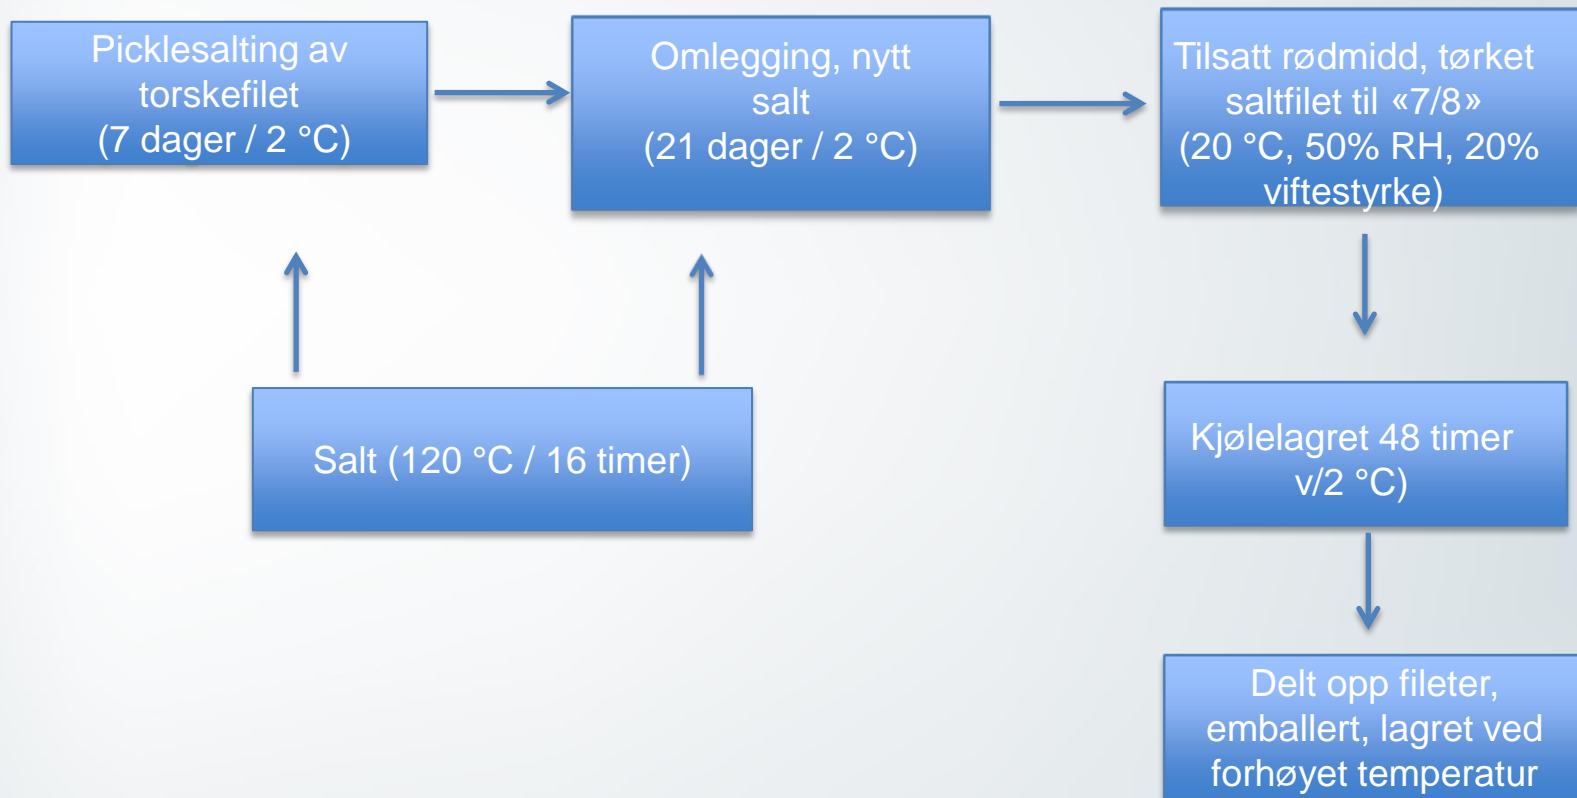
Picklesalting av torskefilet
(7 dager / 2 °C)

Omlegging, nytt salt
(21 dager / 2 °C)

Tilsatt rødmidd, tørket saltfilet til «7/8»
(20 °C, 50% RH, 20% viftestyrke)

Salt (120 °C / 16 timer)

Kjølelagret 48 timer v/2 °C)

Delt opp fileter, emballert, lagret ved forhøyet temperatur